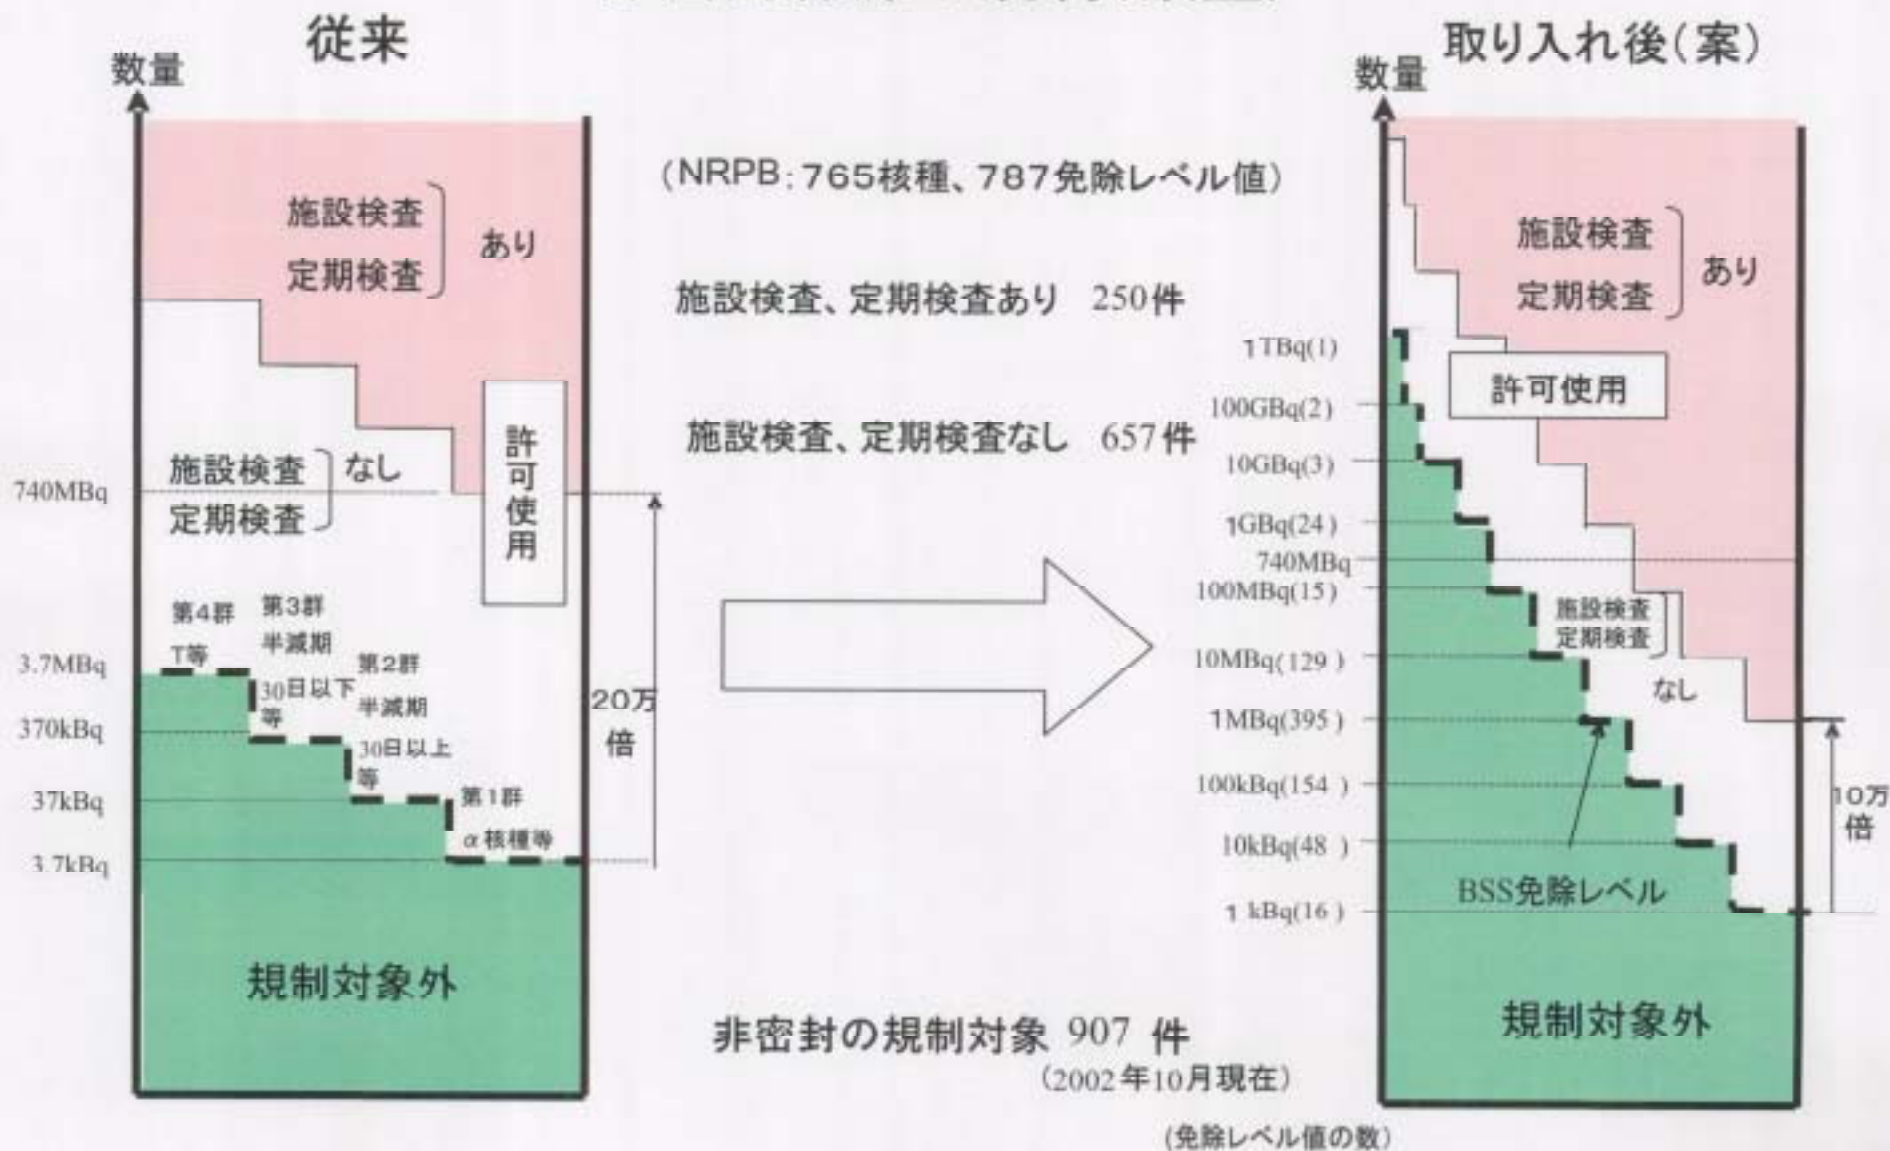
従来

数量

施設検査
定期検査
あり

施設検査
定期検査
なし

許可使用

740MBq

第4群
T等

第3群
半減期
30日以下等

第2群
半減期
30日以上等

第1群
α核種等

3.7MBq
370kBq
37kBq
3.7kBq

20万倍

規制対象外

(NRPB: 765核種、787免除レベル値)

施設検査、定期検査あり 250件

施設検査、定期検査なし 657件

非密封の規制対象 907 件
(2002年10月現在)

取り入れ後(案)

数量

施設検査
定期検査
あり

許可使用

1TBq(1)
100GBq(2)
10GBq(3)
1GBq(24)
740MBq
100MBq(15)
10MBq(129)
1MBq(395)
100kBq(154)
10kBq(48)
1kBq(16)

施設検査
定期検査
なし

BSS免除レベル

10万倍

規制対象外

(免除レベル値の数)